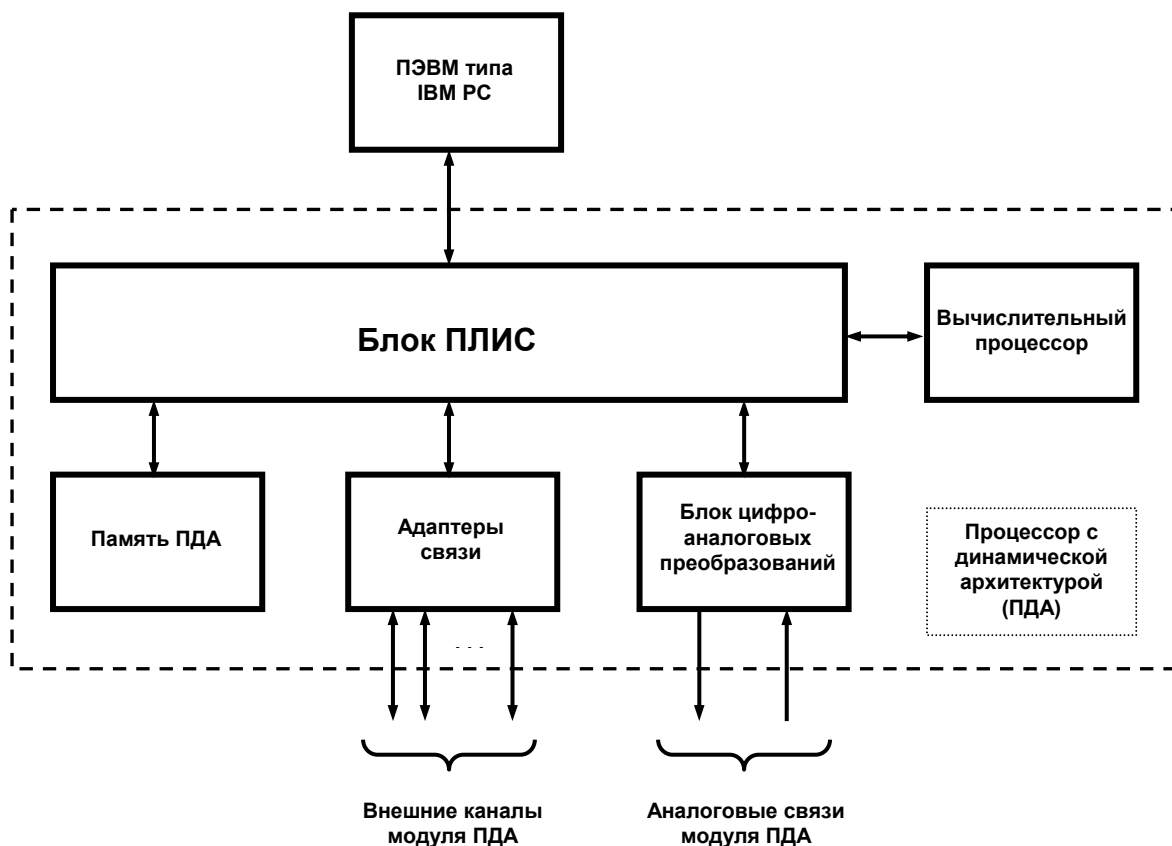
ПЭВМ типа IBM PC

Блок ПЛИС

Вычислительный процессор

Память ПДА

Адаптеры связи

Блок цифро-аналоговых преобразований

Процессор с динамической архитектурой (ПДА)

. . .

Внешние каналы модуля ПДА

Аналоговые связи модуля ПДА